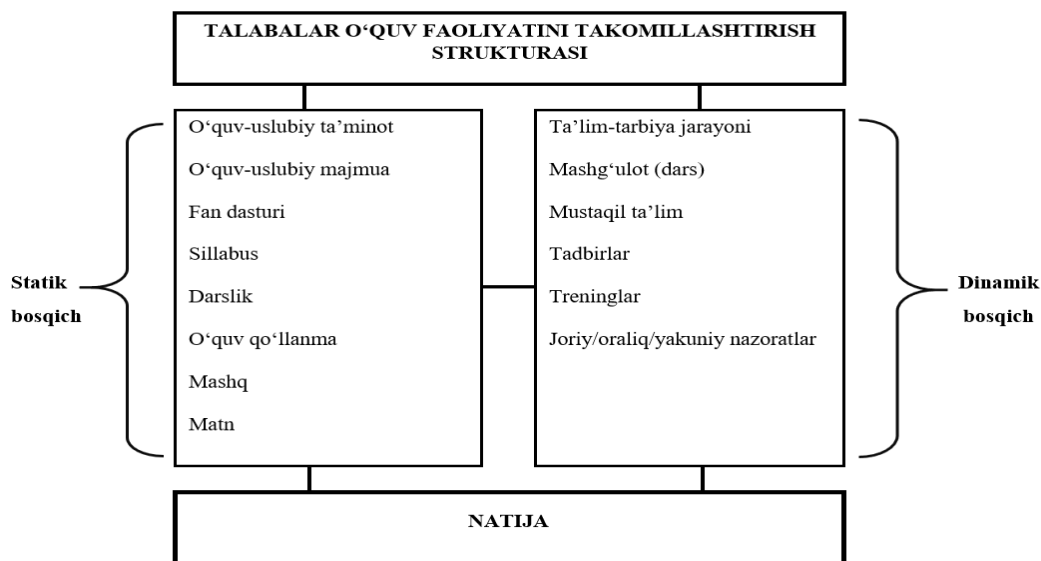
TALABALAR O‘QUV FAOLIYATINI TAKOMILLASHTIRISH STRUKTURASI

O‘quv-uslubiy ta’minot

O‘quv-uslubiy majmua

Fan dasturi

Sillabus

Darslik

O‘quv qo‘llanma

Mashq

Matn

Ta’lim-tarbiya jarayoni

Mashg‘ulot (dars)

Mustaqil ta’lim

Tadbirlar

Treninglar

Joriy/oraliq/yakuniy nazoratlar

Statik bosqich

Dinamik bosqich

NATIJA